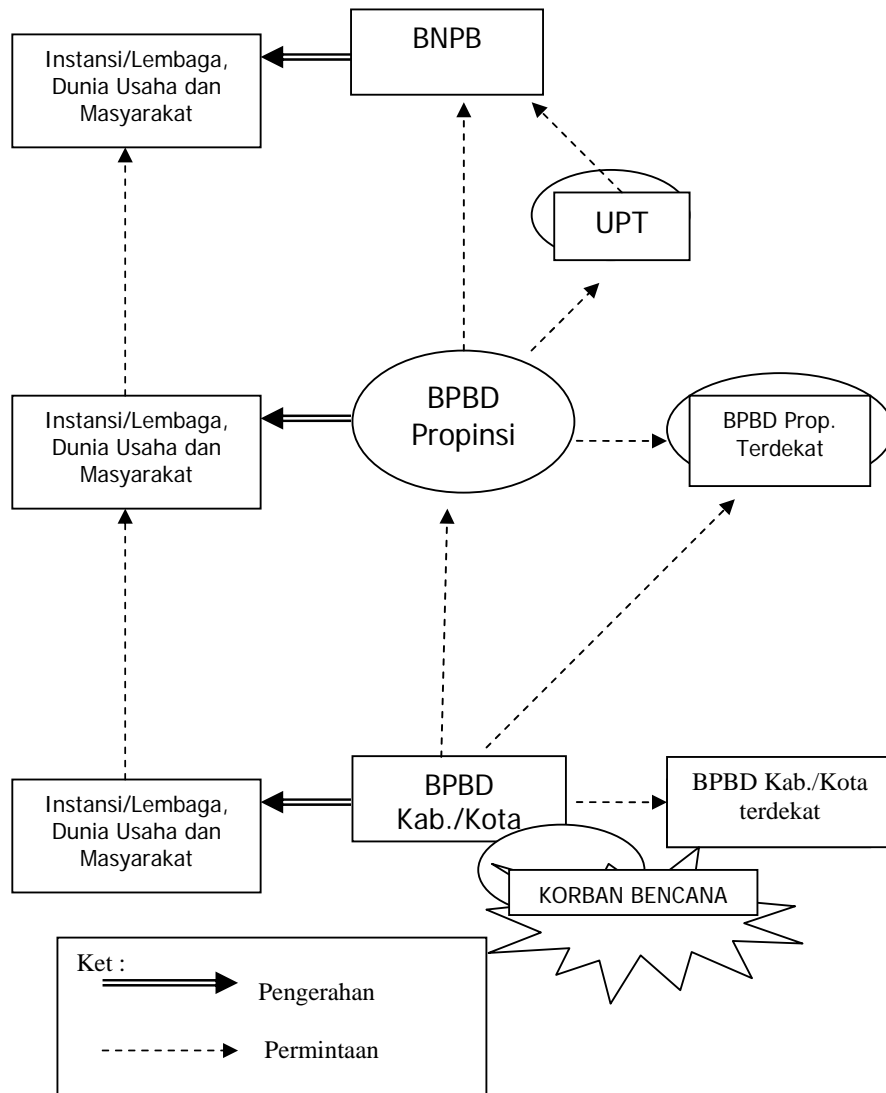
Instansi/Lembaga, Dunia Usaha dan Masyarakat

BNPB

UPT

Instansi/Lembaga, Dunia Usaha dan Masyarakat

BPBD Propinsi

BPBD Prop. Terdekat

Instansi/Lembaga, Dunia Usaha dan Masyarakat

BPBD Kab./Kota

BPBD Kab./Kota terdekat

KORBAN BENCANA

Ket :

Pengerahan

Permintaan